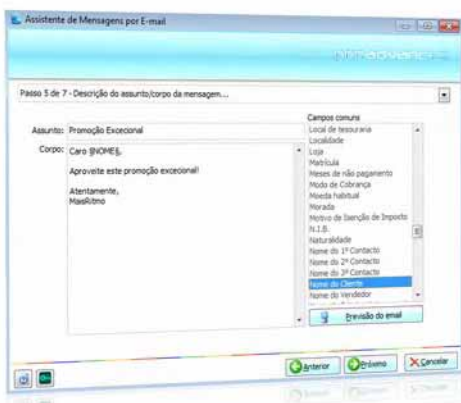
Assistente de Mensagens por E-mail

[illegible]advance

Passo 5 de 7 - Descrição do assunto/corpo da mensagem...

Assunto: Promoção Excecional

Corpo: Caro $NOME$,

Aproveite este promoção excecional!

Atentamente,
MaisRitmo

Campos comuns
Local de tesouraria
Localidade
Loja
Matrícula
Meses de não pagamento
Modo de Cobrança
Moeda habitual
Morada
Motivo de Isenção de Imposto
N.I.B.
Naturalidade
Nome do 1º Contacto
Nome do 2º Contacto
Nome do 3º Contacto
Nome do Cliente
Nome do Vendedor

Previsão do email

Anterior
Próximo
Cancelar